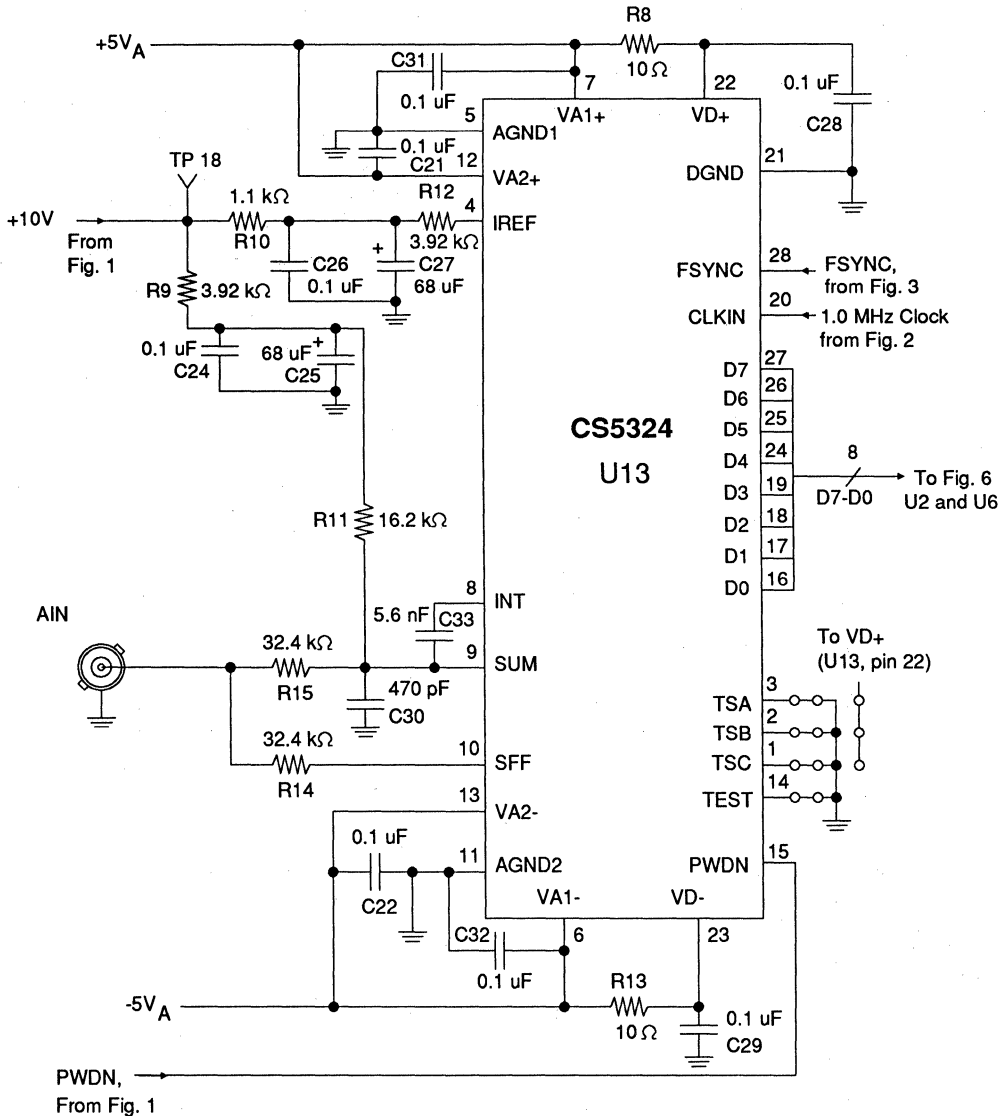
$+5V_A$
R8
$10\,\Omega$
C31
0.1 uF
7
22
0.1 uF
C28
5
VA1+
VD+
AGND1
0.1 uF
C21
12
VA2+
21
DGND
TP 18
1.1 k$\Omega$
R12
4
+10V
From Fig. 1
R10
3.92 k$\Omega$
IREF
C26
C27
0.1 uF
68 uF
28
FSYNC
FSYNC, from Fig. 3
R9
3.92 k$\Omega$
20
CLKIN
1.0 MHz Clock from Fig. 2
0.1 uF
C24
68 uF
C25
27
D7
26
D6
25
D5
CS5324
24
D4
8
U13
19
D3
D7-D0
To Fig. 6 U2 and U6
18
D2
R11
16.2 k$\Omega$
17
D1
16
D0
8
INT
AIN
5.6 nF
C33
32.4 k$\Omega$
9
SUM
To VD+ (U13, pin 22)
R15
470 pF
C30
3
TSA
2
TSB
32.4 k$\Omega$
10
SFF
1
TSC
R14
14
TEST
13
VA2-
0.1 uF
11
AGND2
PWDN
15
C22
VA1-
VD-
C32
6
23
0.1 uF
$-5V_A$
R13
$10\,\Omega$
0.1 uF
C29
PWDN, From Fig. 1